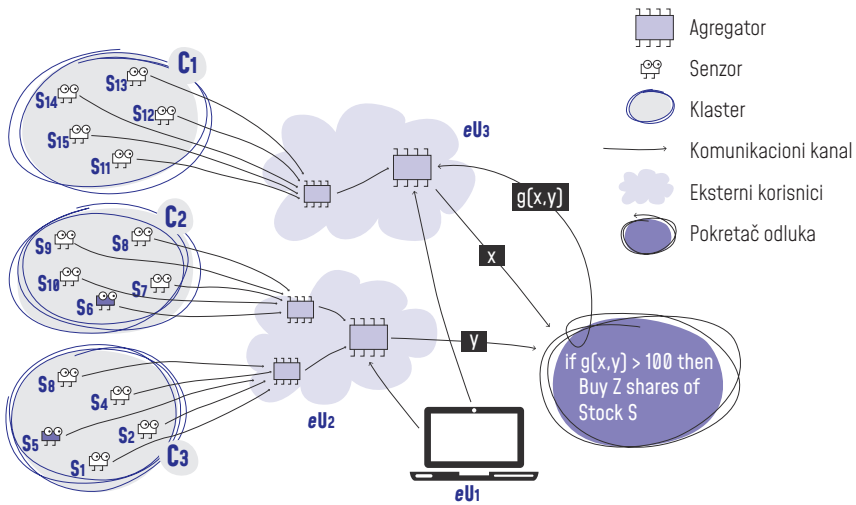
Agregator
Senzor
Klaster
Komunikacioni kanal
Eksterni korisnici
Pokretač odluka

C1
S13
S14
S12
S15
S11

C2
S9
S8
S10
S7
S6

S8
S4
S5
S2
S1
C3

eU3
eU2
eU1

g(x,y)
x
y

if g(x,y) > 100 then Buy Z shares of Stock S